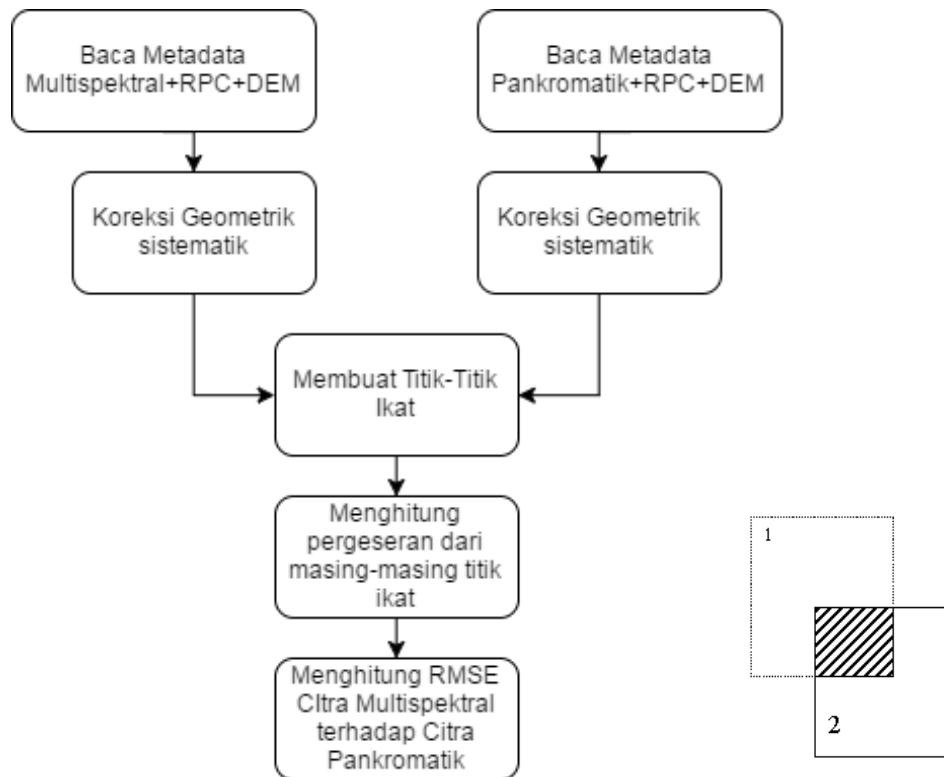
Baca Metadata Multispektral+RPC+DEM

Baca Metadata Pankromatik+RPC+DEM

Koreksi Geometrik sistematik

Koreksi Geometrik sistematik

Membuat Titik-Titik Ikat

Menghitung pergeseran dari masing-masing titik ikat

Menghitung RMSE Citra Multispektral terhadap Citra Pankromatik

1

2